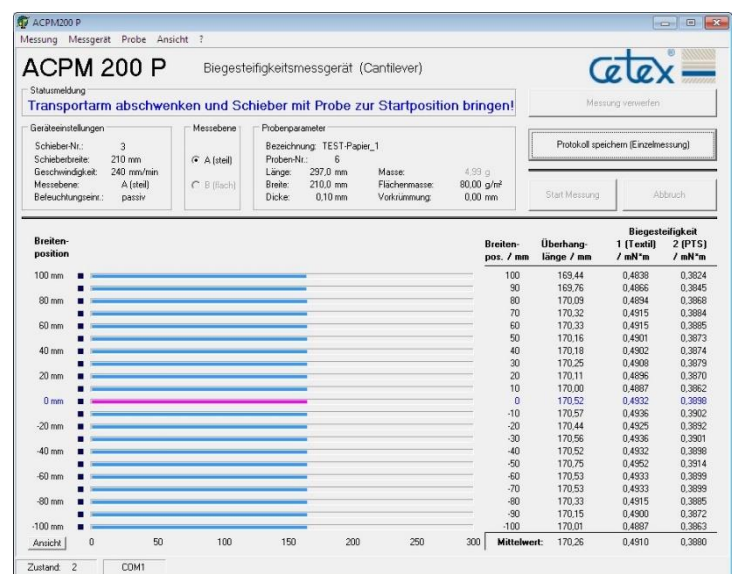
ACPM200 P

Messung Messgerät Probe Ansicht ?

ACPM 200 P Biegesteifigkeitsmessgerät (Cantilever)

cetex

Statusmeldung
Transportarm abschwenken und Schieber mit Probe zur Startposition bringen!

Messung verwerfen

Geräteeinstellungen
Schieber-Nr.: 3
Schieberbreite: 210 mm
Geschwindigkeit: 240 mm/min
Messebene: A (steil)
Befeuchtungseinr.: passiv

Messebene
A (steil)
B (flach)

Probenparameter
Bezeichnung: TEST-Papier_1
Proben-Nr.: 6
Länge: 297,0 mm
Breite: 210,0 mm
Dicke: 0,10 mm
Masse: 4,99 g
Flächenmasse: 80,00 g/m²
Vorkrümmung: 0,00 mm

Protokoll speichern (Einzelmessung)

Start Messung
Abbruch

Breiten-position

100 mm
80 mm
60 mm
40 mm
20 mm
0 mm
-20 mm
-40 mm
-60 mm
-80 mm
-100 mm

Ansicht 0 50 100 150 200 250 300

| Breiten-pos. / mm | Überhang-länge / mm | Biegesteifigkeit 1 (Textil) / mN*m | Biegesteifigkeit 2 (PTS) / mN*m |
|---|---|---|---|
| 100 | 169,44 | 0,4838 | 0,3824 |
| 90 | 169,76 | 0,4866 | 0,3845 |
| 80 | 170,09 | 0,4894 | 0,3868 |
| 70 | 170,32 | 0,4915 | 0,3884 |
| 60 | 170,33 | 0,4915 | 0,3885 |
| 50 | 170,16 | 0,4901 | 0,3873 |
| 40 | 170,18 | 0,4902 | 0,3874 |
| 30 | 170,25 | 0,4908 | 0,3879 |
| 20 | 170,11 | 0,4896 | 0,3870 |
| 10 | 170,00 | 0,4887 | 0,3862 |
| 0 | 170,52 | 0,4932 | 0,3898 |
| -10 | 170,57 | 0,4936 | 0,3902 |
| -20 | 170,44 | 0,4925 | 0,3892 |
| -30 | 170,56 | 0,4936 | 0,3901 |
| -40 | 170,52 | 0,4932 | 0,3898 |
| -50 | 170,75 | 0,4952 | 0,3914 |
| -60 | 170,53 | 0,4933 | 0,3899 |
| -70 | 170,53 | 0,4933 | 0,3899 |
| -80 | 170,33 | 0,4915 | 0,3885 |
| -90 | 170,15 | 0,4900 | 0,3872 |
| -100 | 170,01 | 0,4887 | 0,3863 |
| Mittelwert: | 170,26 | 0,4910 | 0,3880 |

Zustand: 2 COM1